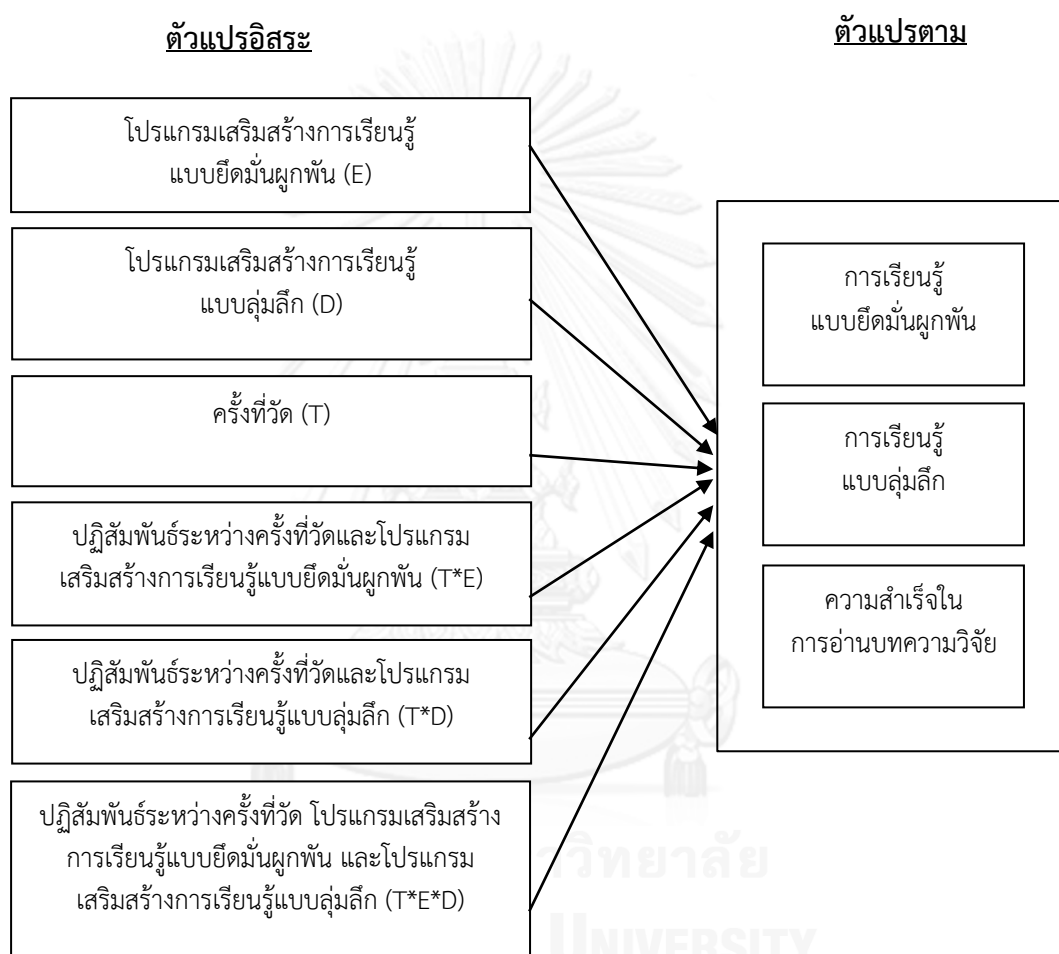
ตัวแปรอิสระ

ตัวแปรตาม

โปรแกรมเสริมสร้างการเรียนรู้แบบยึดมั่นผูกพัน (E)

โปรแกรมเสริมสร้างการเรียนรู้แบบลุ่มลึก (D)

ครั้งที่วัด (T)

ปฏิสัมพันธ์ระหว่างครั้งที่วัดและโปรแกรมเสริมสร้างการเรียนรู้แบบยึดมั่นผูกพัน (T*E)

ปฏิสัมพันธ์ระหว่างครั้งที่วัดและโปรแกรมเสริมสร้างการเรียนรู้แบบลุ่มลึก (T*D)

ปฏิสัมพันธ์ระหว่างครั้งที่วัด โปรแกรมเสริมสร้างการเรียนรู้แบบยึดมั่นผูกพัน และโปรแกรมเสริมสร้างการเรียนรู้แบบลุ่มลึก (T*E*D)

การเรียนรู้แบบยึดมั่นผูกพัน

การเรียนรู้แบบลุ่มลึก

ความสำเร็จในการอ่านบทความวิจัย

วิทยาลัย

UNIVERSITY